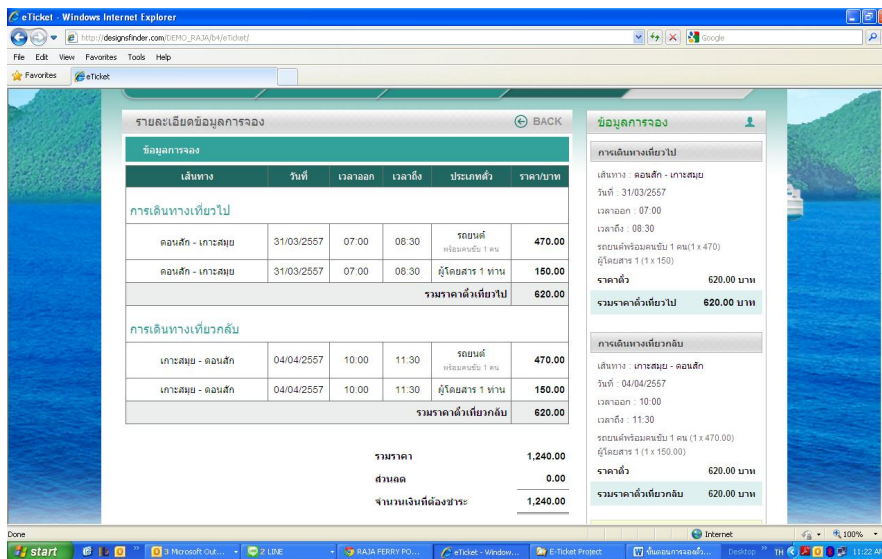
eTicket - Windows Internet Explorer

http://designsfinder.com/DEMO_RAJA/b4/eTicket/

Google

File Edit View Favorites Tools Help

Favorites eTicket

รายละเอียดข้อมูลการจอง

BACK

ข้อมูลการจอง

| เส้นทาง | วันที่ | เวลาออก | เวลาถึง | ประเภทตั๋ว | ราคา/บาท |
|---|---|---|---|---|---|

การเดินทางเที่ยวไป

| ดอนสัก - เกาะสมุย | 31/03/2557 | 07:00 | 08:30 | รถยนต์ พร้อมคนขับ 1 คน | 470.00 |
|---|---|---|---|---|---|
| ดอนสัก - เกาะสมุย | 31/03/2557 | 07:00 | 08:30 | ผู้โดยสาร 1 ท่าน | 150.00 |
| | | | | รวมราคาตั๋วเที่ยวไป | 620.00 |

การเดินทางเที่ยวกลับ

| เกาะสมุย - ดอนสัก | 04/04/2557 | 10:00 | 11:30 | รถยนต์ พร้อมคนขับ 1 คน | 470.00 |
|---|---|---|---|---|---|
| เกาะสมุย - ดอนสัก | 04/04/2557 | 10:00 | 11:30 | ผู้โดยสาร 1 ท่าน | 150.00 |
| | | | | รวมราคาตั๋วเที่ยวกลับ | 620.00 |

รวมราคา 1,240.00
ส่วนลด 0.00
จำนวนเงินที่ต้องชำระ 1,240.00

ข้อมูลการจอง

การเดินทางเที่ยวไป

เส้นทาง : ดอนสัก - เกาะสมุย
วันที่ : 31/03/2557
เวลาออก : 07:00
เวลาถึง : 08:30
รถยนต์พร้อมคนขับ 1 คน(1 x 470)
ผู้โดยสาร 1 (1 x 150)
ราคาตั๋ว 620.00 บาท
รวมราคาตั๋วเที่ยวไป 620.00 บาท

การเดินทางเที่ยวกลับ

เส้นทาง : เกาะสมุย - ดอนสัก
วันที่ : 04/04/2557
เวลาออก : 10:00
เวลาถึง : 11:30
รถยนต์พร้อมคนขับ 1 คน (1 x 470.00)
ผู้โดยสาร 1 (1 x 150.00)
ราคาตั๋ว 620.00 บาท
รวมราคาตั๋วเที่ยวกลับ 620.00 บาท

Done Internet 100%

start 3 Microsoft Out... 2 LINE RAJA FERRY PO... eTicket - Window... E-Ticket Project ขั้นตอนการจองตั๋ว... Desktop TH 11:22 AM